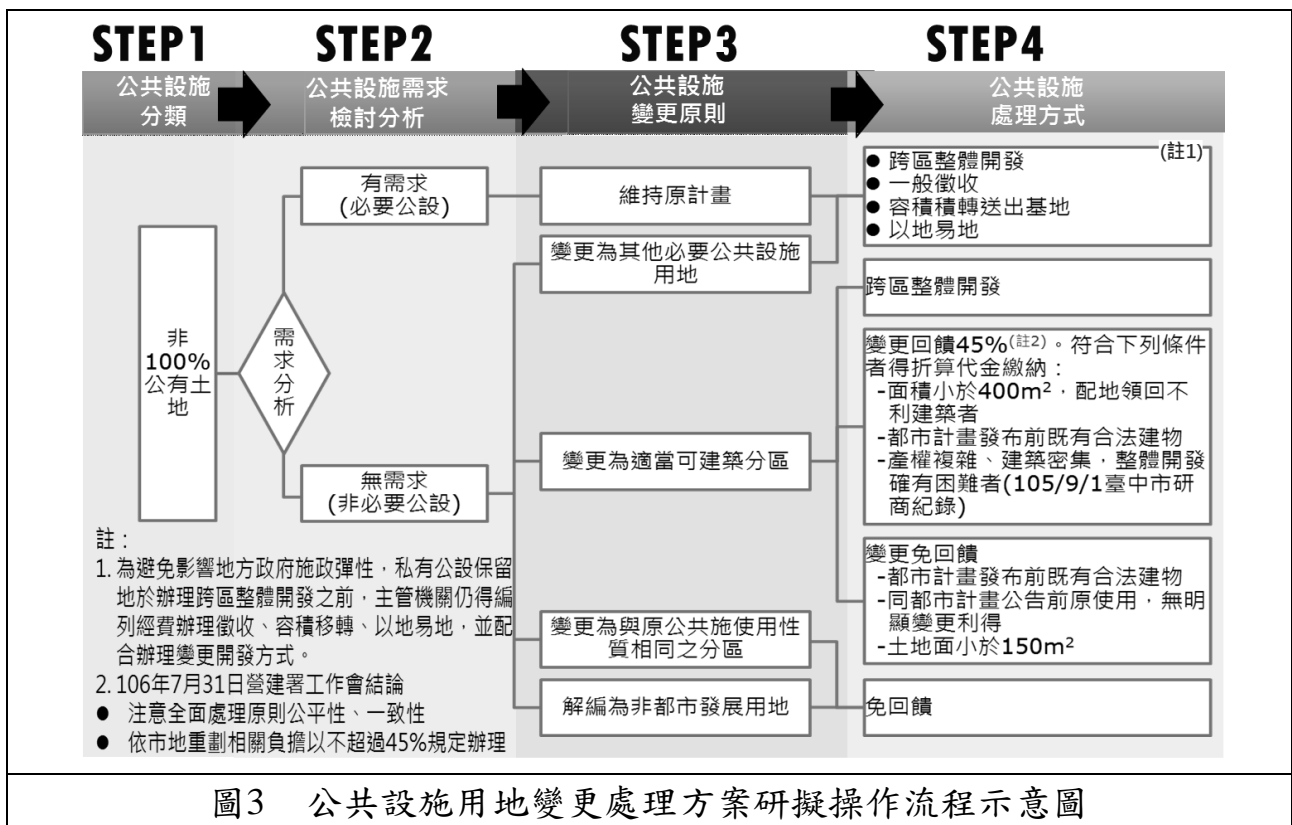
STEP1
公共設施
分類

STEP2
公共設施需求
檢討分析

STEP3
公共設施
變更原則

STEP4
公共設施
處理方式

非
100%
公有土
地

需
求
分
析

有需求
(必要公設)

無需求
(非必要公設)

維持原計畫

變更為其他必要公共設施用地

變更為適當可建築分區

變更為與原公共施使用性質相同之分區

解編為非都市發展用地

● 跨區整體開發
● 一般徵收
● 容積積轉送出基地
● 以地易地
(註1)

跨區整體開發

變更回饋45%$^{(註2)}$。符合下列條件者得折算代金繳納：
-面積小於400m$^2$，配地領回不利建築者
-都市計畫發布前既有合法建物
-產權複雜、建築密集，整體開發確有困難者(105/9/1臺中市研商紀錄)

變更免回饋
-都市計畫發布前既有合法建物
-同都市計畫公告前原使用，無明顯變更利得
-土地面小於150m$^2$

免回饋

註：
1. 為避免影響地方政府施政彈性，私有公設保留地於辦理跨區整體開發之前，主管機關仍得編列經費辦理徵收、容積移轉、以地易地，並配合辦理變更開發方式。
2. 106年7月31日營建署工作會結論
● 注意全面處理原則公平性、一致性
● 依市地重劃相關負擔以不超過45%規定辦理

圖3 公共設施用地變更處理方案研擬操作流程示意圖